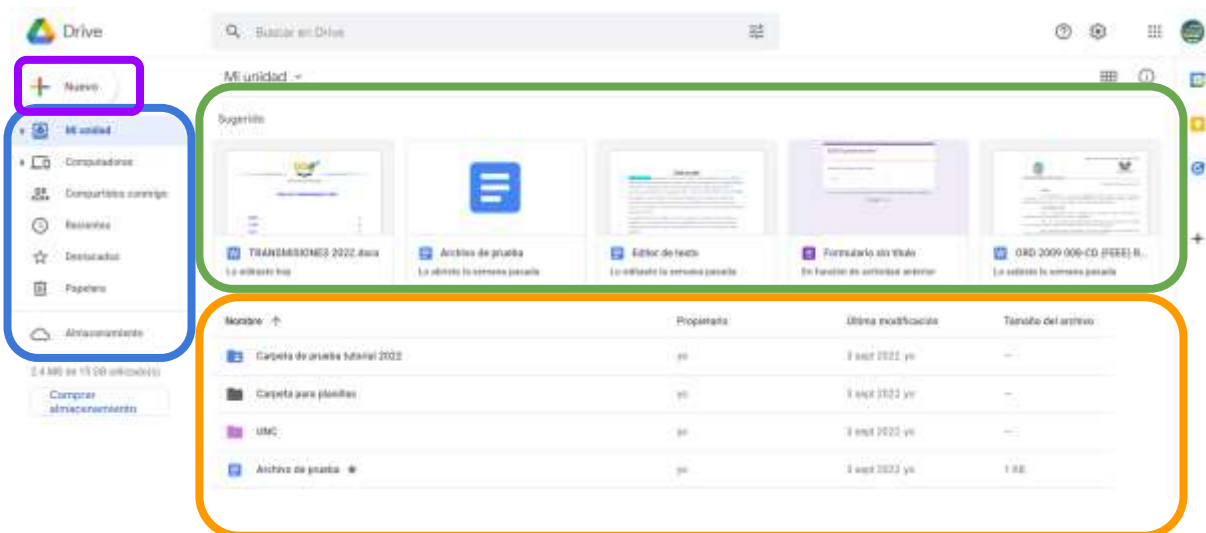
Drive

Buscar en Drive

Nuevo

Mi unidad

Computadoras

Compartidos conmigo

Recientes

Destacados

Papelera

Almacenamiento

2.4 MB de 15 GB utilizado(s)

Comprar almacenamiento

Mi unidad

Sugerido

TRANSMISIONES 2022.docx
Lo editaste hoy

Archivo de prueba
Lo abriste la semana pasada

Editor de texto
Lo editaste la semana pasada

Formulario sin título
En función de actividad anterior

ORD 2009 008-CD (FEEE) B...
Lo subiste la semana pasada

| Nombre | Propietario | Última modificación | Tamaño del archivo |
|---|---|---|---|
| Carpeta de prueba tutorial 2022 | yo | 3 sept 2022 yo | — |
| Carpeta para plantillas | yo | 3 sept 2022 yo | — |
| UNC | yo | 3 sept 2022 yo | — |
| Archivo de prueba | yo | 3 sept 2022 yo | 1 KB |